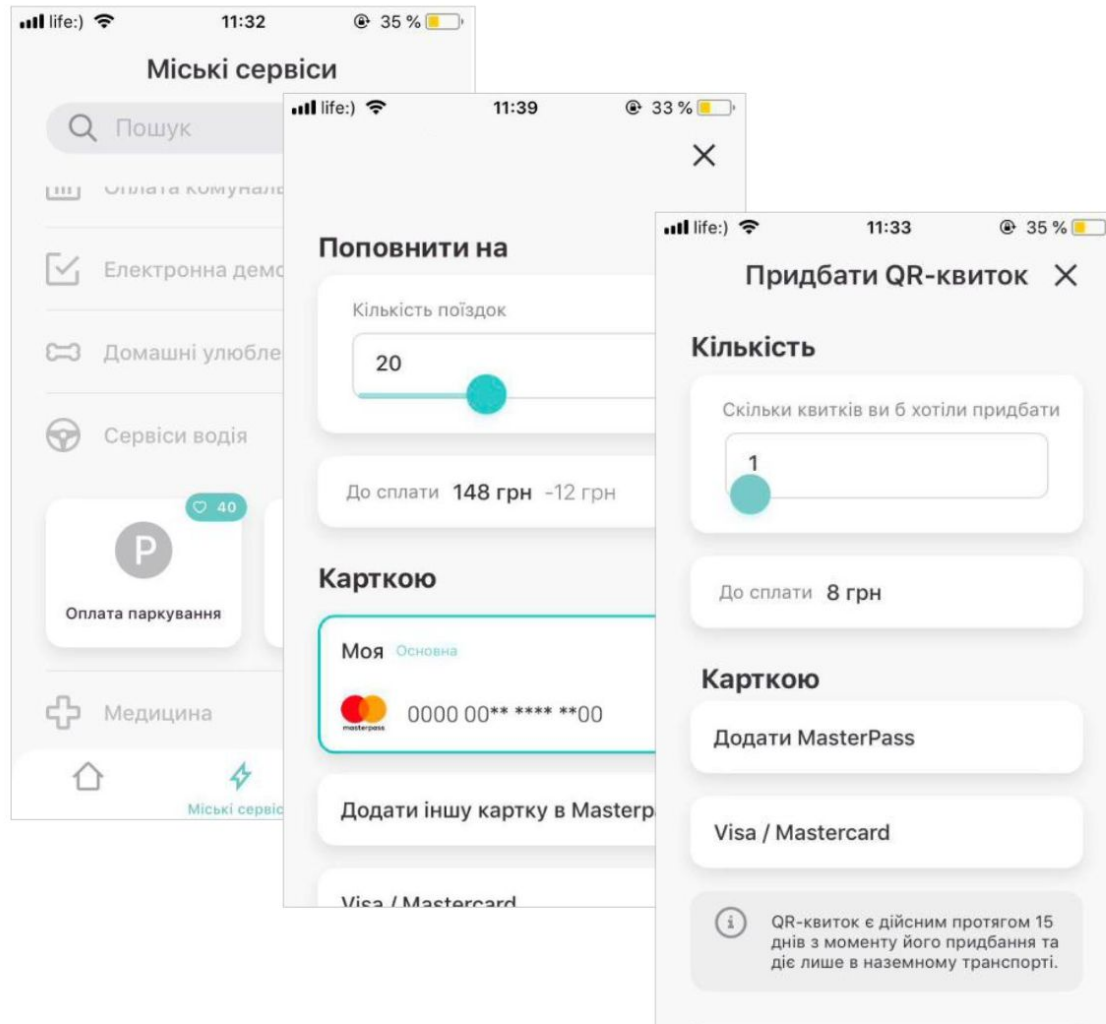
life:) 11:32 35 %

Міські сервіси

Пошук

Оплата комунал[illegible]

Електронна демо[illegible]

Домашні улюбле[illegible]

Сервіси водія

40

P

Оплата паркування

Медицина

Міські серві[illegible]

life:) 11:39 33 %

Поповнити на

Кількість поїздок

20

До сплати 148 грн -12 грн

Карткою

Моя Основна

masterpass

0000 00** **** **00

Додати іншу картку в Masterp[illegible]

Visa / Mastercard

life:) 11:33 35 %

Придбати QR-квиток

Кількість

Скільки квитків ви б хотіли придбати

1

До сплати 8 грн

Карткою

Додати MasterPass

Visa / Mastercard

QR-квиток є дійсним протягом 15 днів з моменту його придбання та діє лише в наземному транспорті.